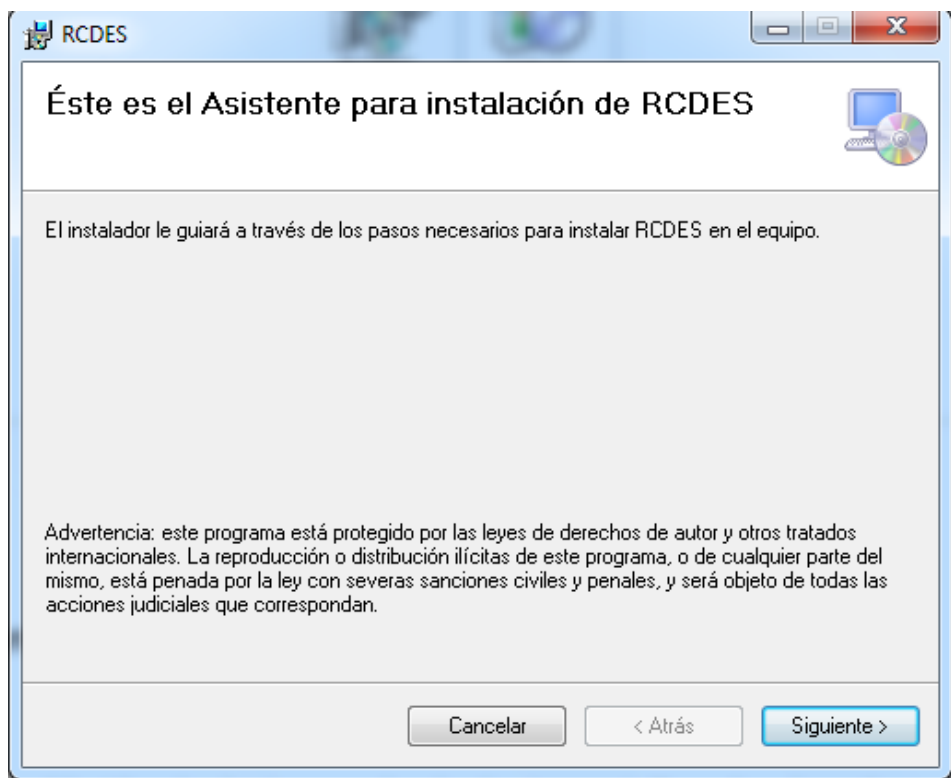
RCDES

Éste es el Asistente para instalación de RCDES

El instalador le guiará a través de los pasos necesarios para instalar RCDES en el equipo.

Advertencia: este programa está protegido por las leyes de derechos de autor y otros tratados internacionales. La reproducción o distribución ilícitas de este programa, o de cualquier parte del mismo, está penada por la ley con severas sanciones civiles y penales, y será objeto de todas las acciones judiciales que correspondan.

Cancelar

< Atrás

Siguiente >